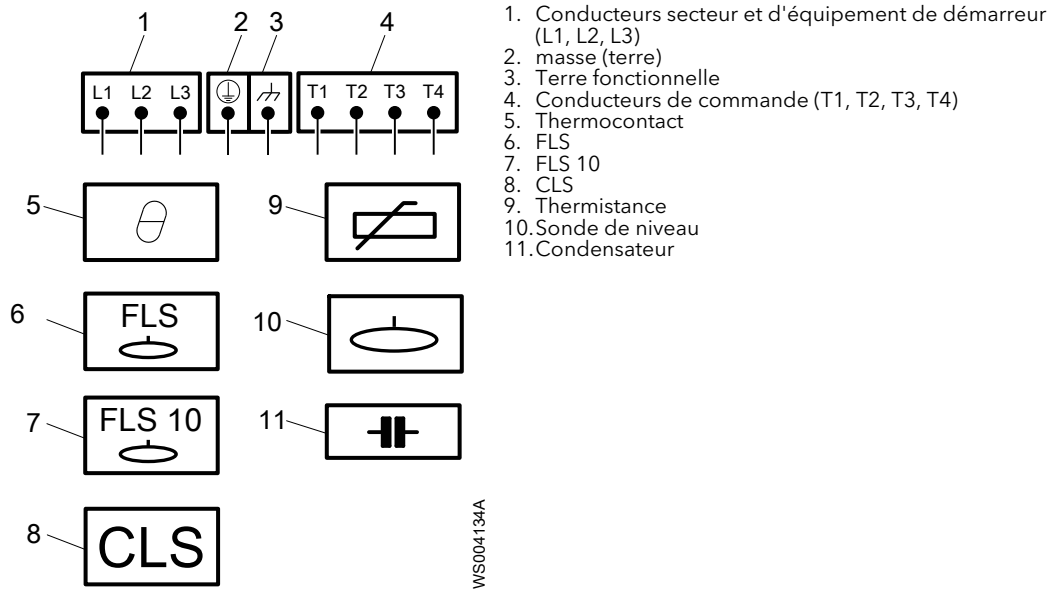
1 2 3 4

L1 L2 L3 T1 T2 T3 T4

5

9

6 FLS

10

7 FLS 10

11

8 CLS

WS004134A

1. Conducteurs secteur et d'équipement de démarreur (L1, L2, L3)
2. masse (terre)
3. Terre fonctionnelle
4. Conducteurs de commande (T1, T2, T3, T4)
5. Thermocontact
6. FLS
7. FLS 10
8. CLS
9. Thermistance
10. Sonde de niveau
11. Condensateur